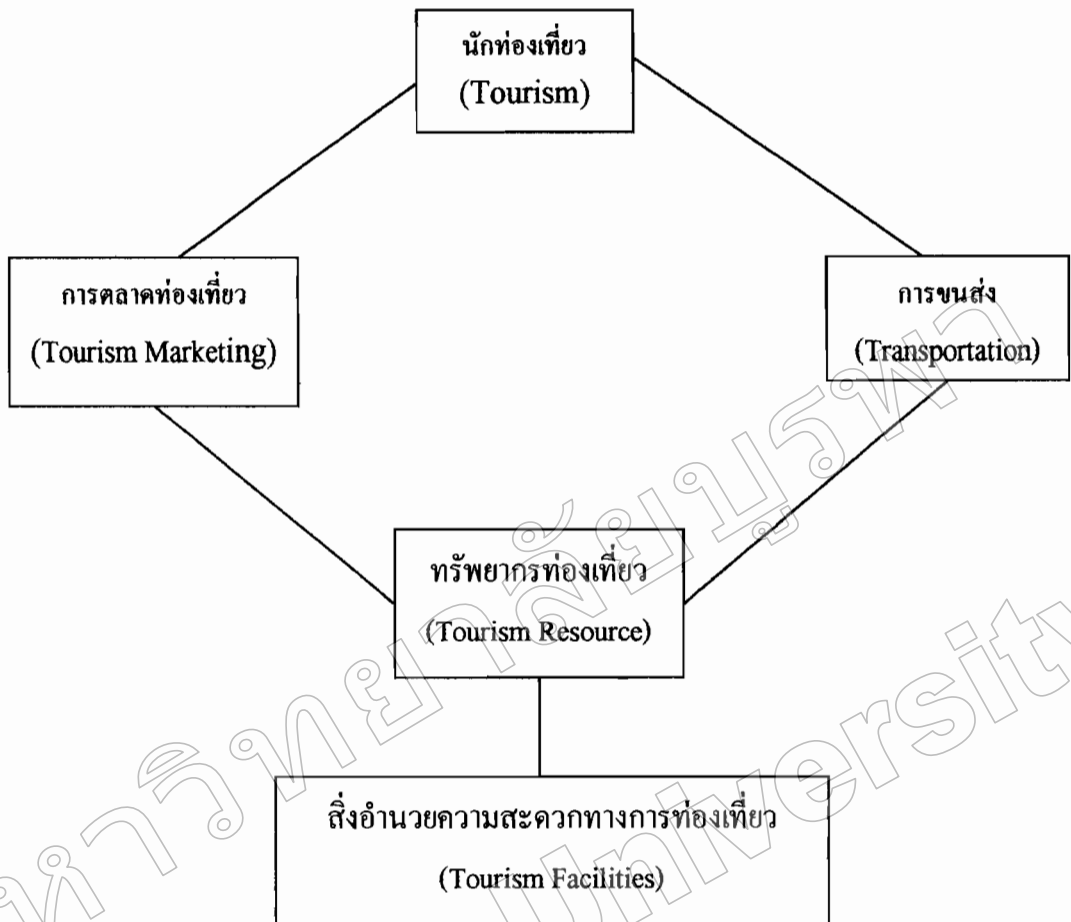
นักท่องเที่ยว
(Tourism)

การตลาดท่องเที่ยว
(Tourism Marketing)

การขนส่ง
(Transportation)

ทรัพยากรท่องเที่ยว
(Tourism Resource)

สิ่งอำนวยความสะดวกทางการท่องเที่ยว
(Tourism Facilities)

มหาวิทยาลัยบูรพา
University